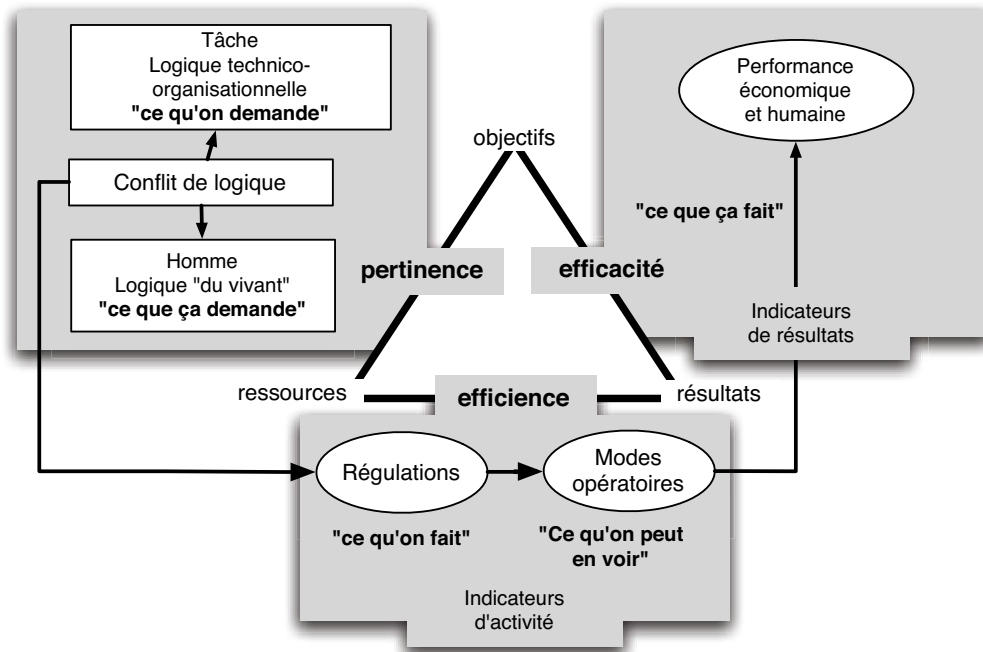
Tâche
Logique technico-organisationnelle
**"ce qu'on demande"**

Conflit de logique

Homme
Logique "du vivant"
**"ce que ça demande"**

objectifs

**pertinence**

**efficacité**

Performance économique et humaine

**"ce que ça fait"**

Indicateurs de résultats

ressources

**efficience**

résultats

Régulations

Modes opératoires

**"ce qu'on fait"**

**"Ce qu'on peut en voir"**

Indicateurs d'activité